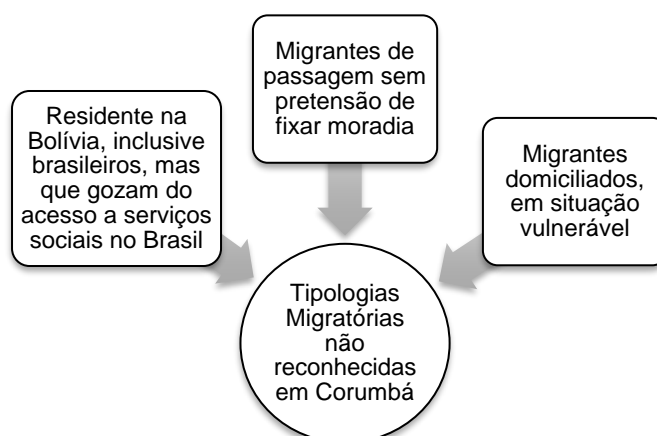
Migrantes de passagem sem pretensão de fixar moradia

Residente na Bolívia, inclusive brasileiros, mas que gozam do acesso a serviços sociais no Brasil

Migrantes domiciliados, em situação vulnerável

Tipologias Migratórias não reconhecidas em Corumbá